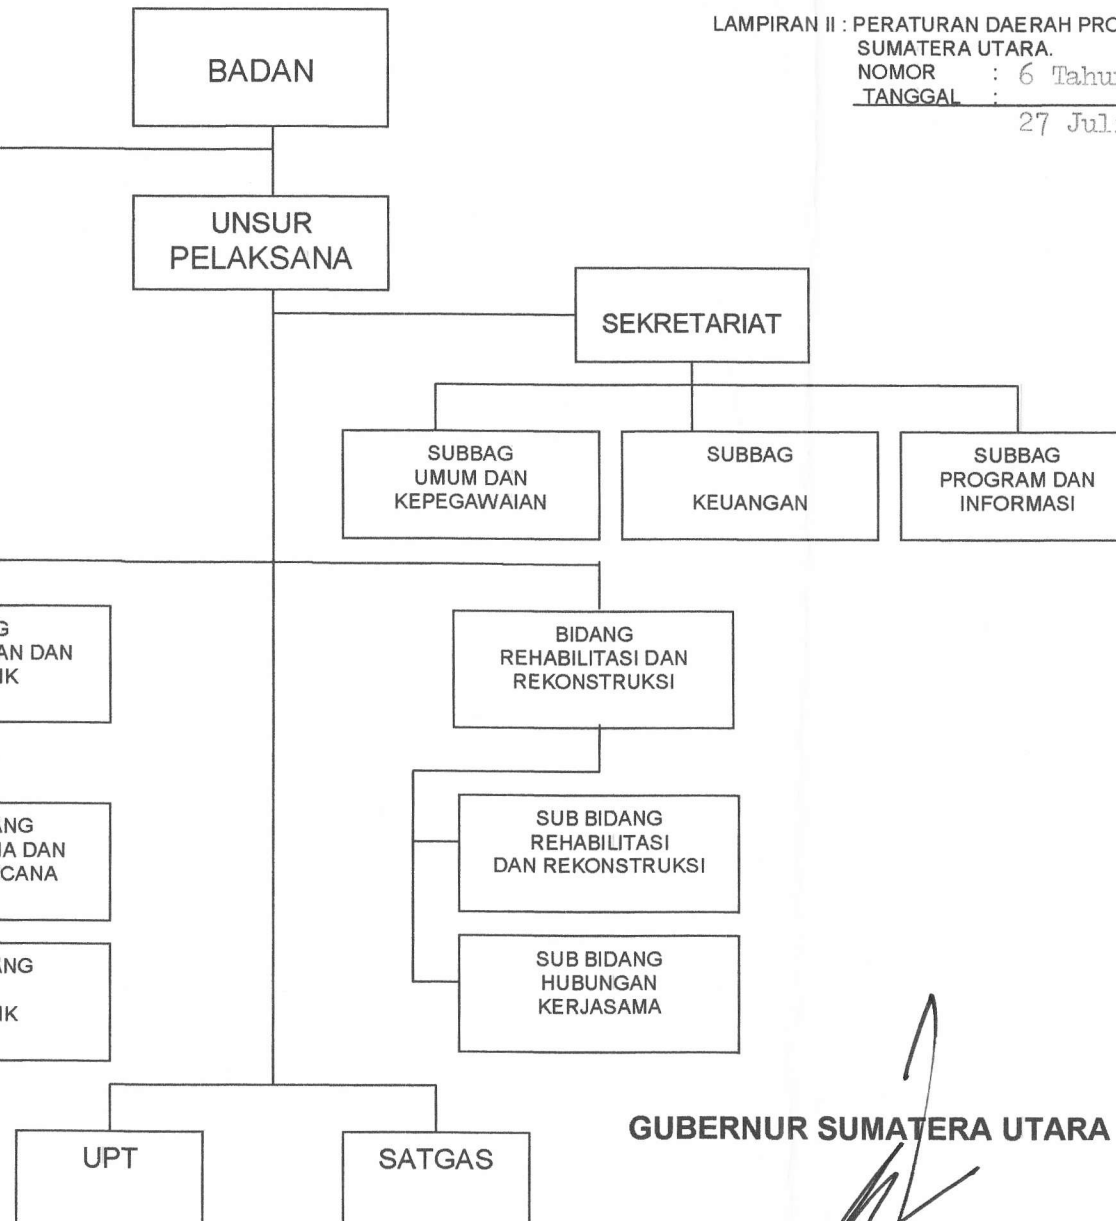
LAMPIRAN II : PERATURAN DAERAH PRO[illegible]
SUMATERA UTARA.
NOMOR : 6 Tahu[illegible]
TANGGAL : 27 Jul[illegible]

BADAN

UNSUR PELAKSANA

SEKRETARIAT

SUBBAG UMUM DAN KEPEGAWAIAN

SUBBAG KEUANGAN

SUBBAG PROGRAM DAN INFORMASI

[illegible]G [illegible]AN DAN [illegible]IK

BIDANG REHABILITASI DAN REKONSTRUKSI

SUB BIDANG REHABILITASI DAN REKONSTRUKSI

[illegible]ANG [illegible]IA DAN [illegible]CANA

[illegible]ANG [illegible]IK

SUB BIDANG HUBUNGAN KERJASAMA

GUBERNUR SUMATERA UTARA

UPT

SATGAS